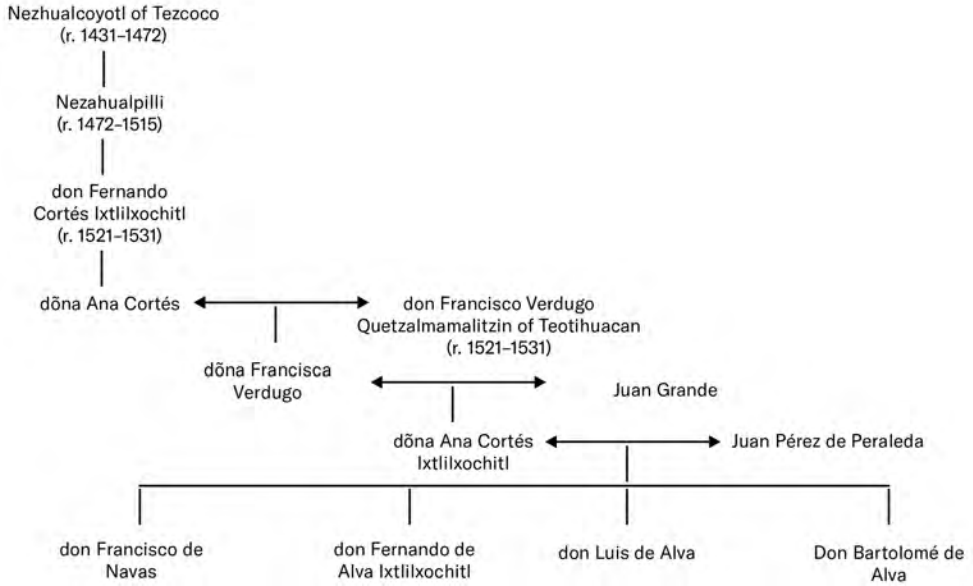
Nezhualcoyotl of Tezcoco
(r. 1431–1472)

Nezahualpilli
(r. 1472–1515)

don Fernando
Cortés Ixtlilxochitl
(r. 1521–1531)

dõna Ana Cortés

don Francisco Verdugo
Quetzalmamalitzin of Teotihuacan
(r. 1521–1531)

dõna Francisca
Verdugo

Juan Grande

dõna Ana Cortés
Ixtlilxochitl

Juan Pérez de Peraleda

don Francisco de
Navas

don Fernando de
Alva Ixtlilxochitl

don Luis de Alva

Don Bartolomé de
Alva